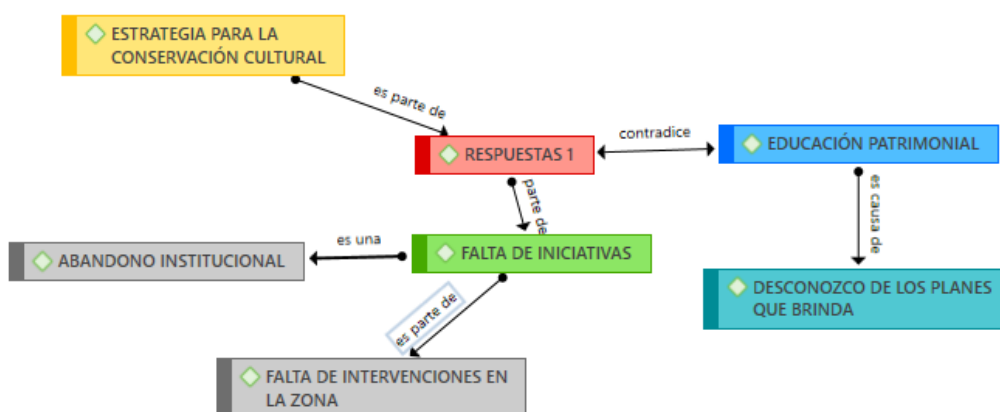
ESTRATEGIA PARA LA CONSERVACIÓN CULTURAL

es parte de

RESPUESTAS 1

contradice

EDUCACIÓN PATRIMONIAL

parte de

es causa de

es una

ABANDONO INSTITUCIONAL

FALTA DE INICIATIVAS

DESCONOZCO DE LOS PLANES QUE BRINDA

es parte de

FALTA DE INTERVENCIONES EN LA ZONA